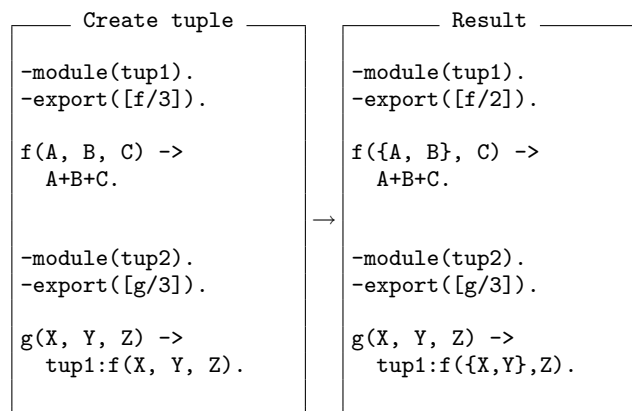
Create tuple

-module(tup1).
-export([f/3]).

f(A, B, C) ->
  A+B+C.

-module(tup2).
-export([g/3]).

g(X, Y, Z) ->
  tup1:f(X, Y, Z).

→

Result

-module(tup1).
-export([f/2]).

f({A, B}, C) ->
  A+B+C.

-module(tup2).
-export([g/3]).

g(X, Y, Z) ->
  tup1:f({X,Y},Z).